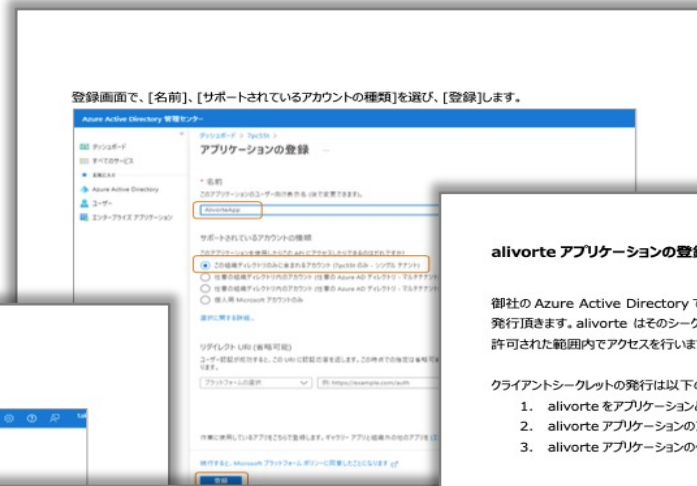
登録画面で、[名前]、[サポートされているアカウントの種類]を選び、[登録]します。

Azure Active Directory 管理センター

ダッシュボード
すべてのサービス
Azure Active Directory
ユーザー
エンタープライズ アプリケーション

ダッシュボード > 7pc5tn >
アプリケーションの登録

* 名前
このアプリケーションのユーザー向け表示名 (後で変更できます)
AlivorteApp

サポートされているアカウントの種類
この組織ディレクトリのみに含まれるアカウント (7pc5tn のみ - シングル テナント)
任意の組織ディレクトリ内のアカウント (任意の Azure AD ディレクトリ - マルチテナント)
任意の組織ディレクトリ内のアカウント (任意の Azure AD ディレクトリ - マルチテナント)
個人用 Microsoft アカウントのみ

選択に関する詳細...

リダイレクト URI (省略可能)
プラットフォームの選択
例: https://example.com/auth

登録

alivorte アプリケーションの登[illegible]

御社の Azure Active Directory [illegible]
発行頂きます。alivorte はそのシーク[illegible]
許可された範囲内でアクセスを行いま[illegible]

クライアントシークレットの発行は以下の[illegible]
1. alivorte をアプリケーション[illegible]
2. alivorte アプリケーションの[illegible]
3. alivorte アプリケーションの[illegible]